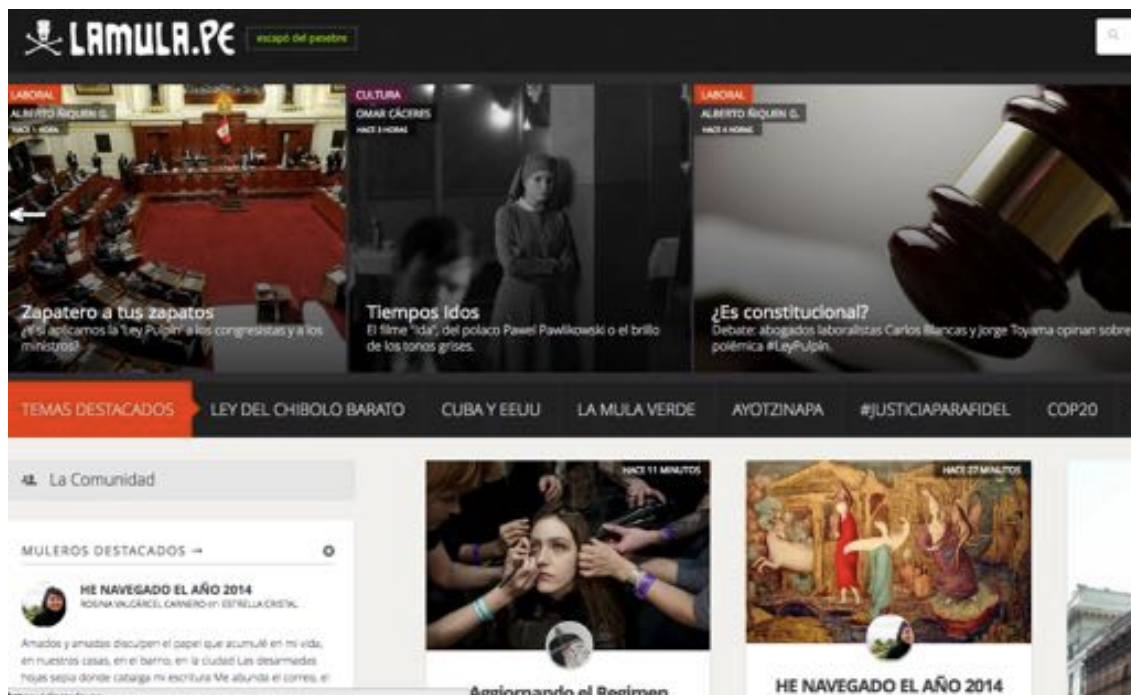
LAMULA.PE escapó del pesebre

LABORAL
ALBERTO ÑIQUEN G.
HACE 1 HORA

Zapatero a tus zapatos
¿Y si aplicamos la 'Ley Pulpín' a los congresistas y a los ministros?

CULTURA
OMAR CÁCERES
HACE 3 HORAS

Tiempos idos
El filme "Ida", del polaco Pawel Pawlikowski o el brillo de los tonos grises.

LABORAL
ALBERTO ÑIQUEN G.
HACE 4 HORAS

¿Es constitucional?
Debate: abogados laboralistas Carlos Blancas y Jorge Toyama opinan sobre polémica #LeyPulpín.

TEMAS DESTACADOS | LEY DEL CHIBOLO BARATO | CUBA Y EEUU | LA MULA VERDE | AYOTZINAPA | #JUSTICIAPARAFIDEL | COP20

La Comunidad

MULEROS DESTACADOS →

HE NAVEGADO EL AÑO 2014
ROSINA VALCÁRCEL CARNERO en ESTRELLA CRISTAL

Amados y amadas disculpen el papel que acumulé en mi vida, en nuestras casas, en el barrio, en la ciudad Las desarmadas hojas sepia donde cabalga mi escritura Me abunda el correo, el

HACE 11 MINUTOS

Aggiornando el Regimen

HACE 27 MINUTOS

HE NAVEGADO EL AÑO 2014